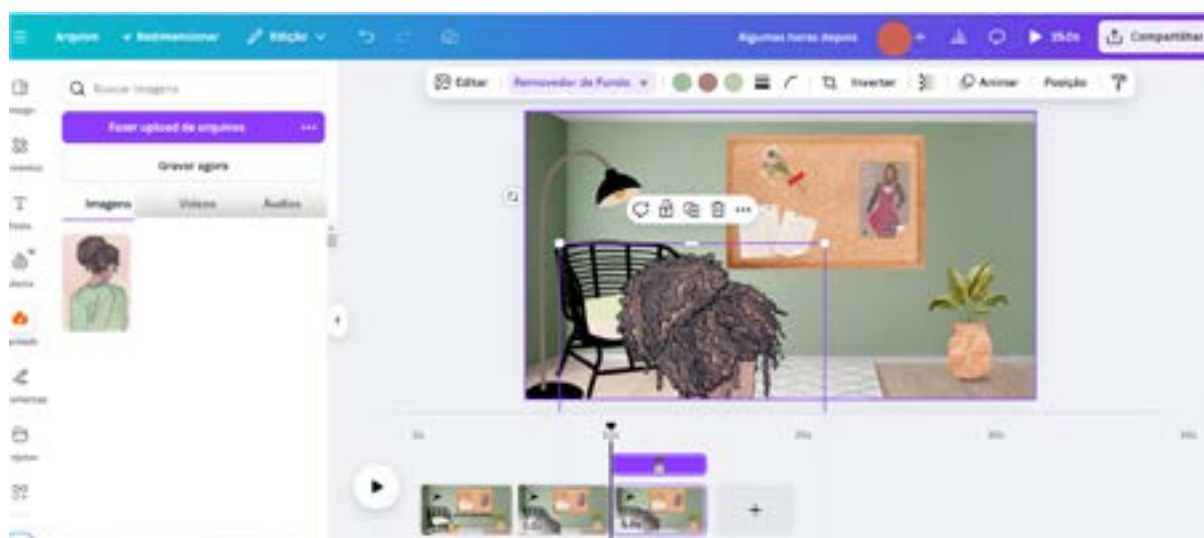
Arquivo
Redimensionar
Edição
Algumas horas depois
35,0s
Compartilhar
Design
Elementos
Texto
Marca
Uploads
Ferramentas
Projetos
Buscar imagens
Fazer upload de arquivos
Gravar agora
Imagens
Vídeos
Áudios
Editar
Removedor de Fundo
Inverter
Animar
Posição
0s
10s
20s
30s
40s
+